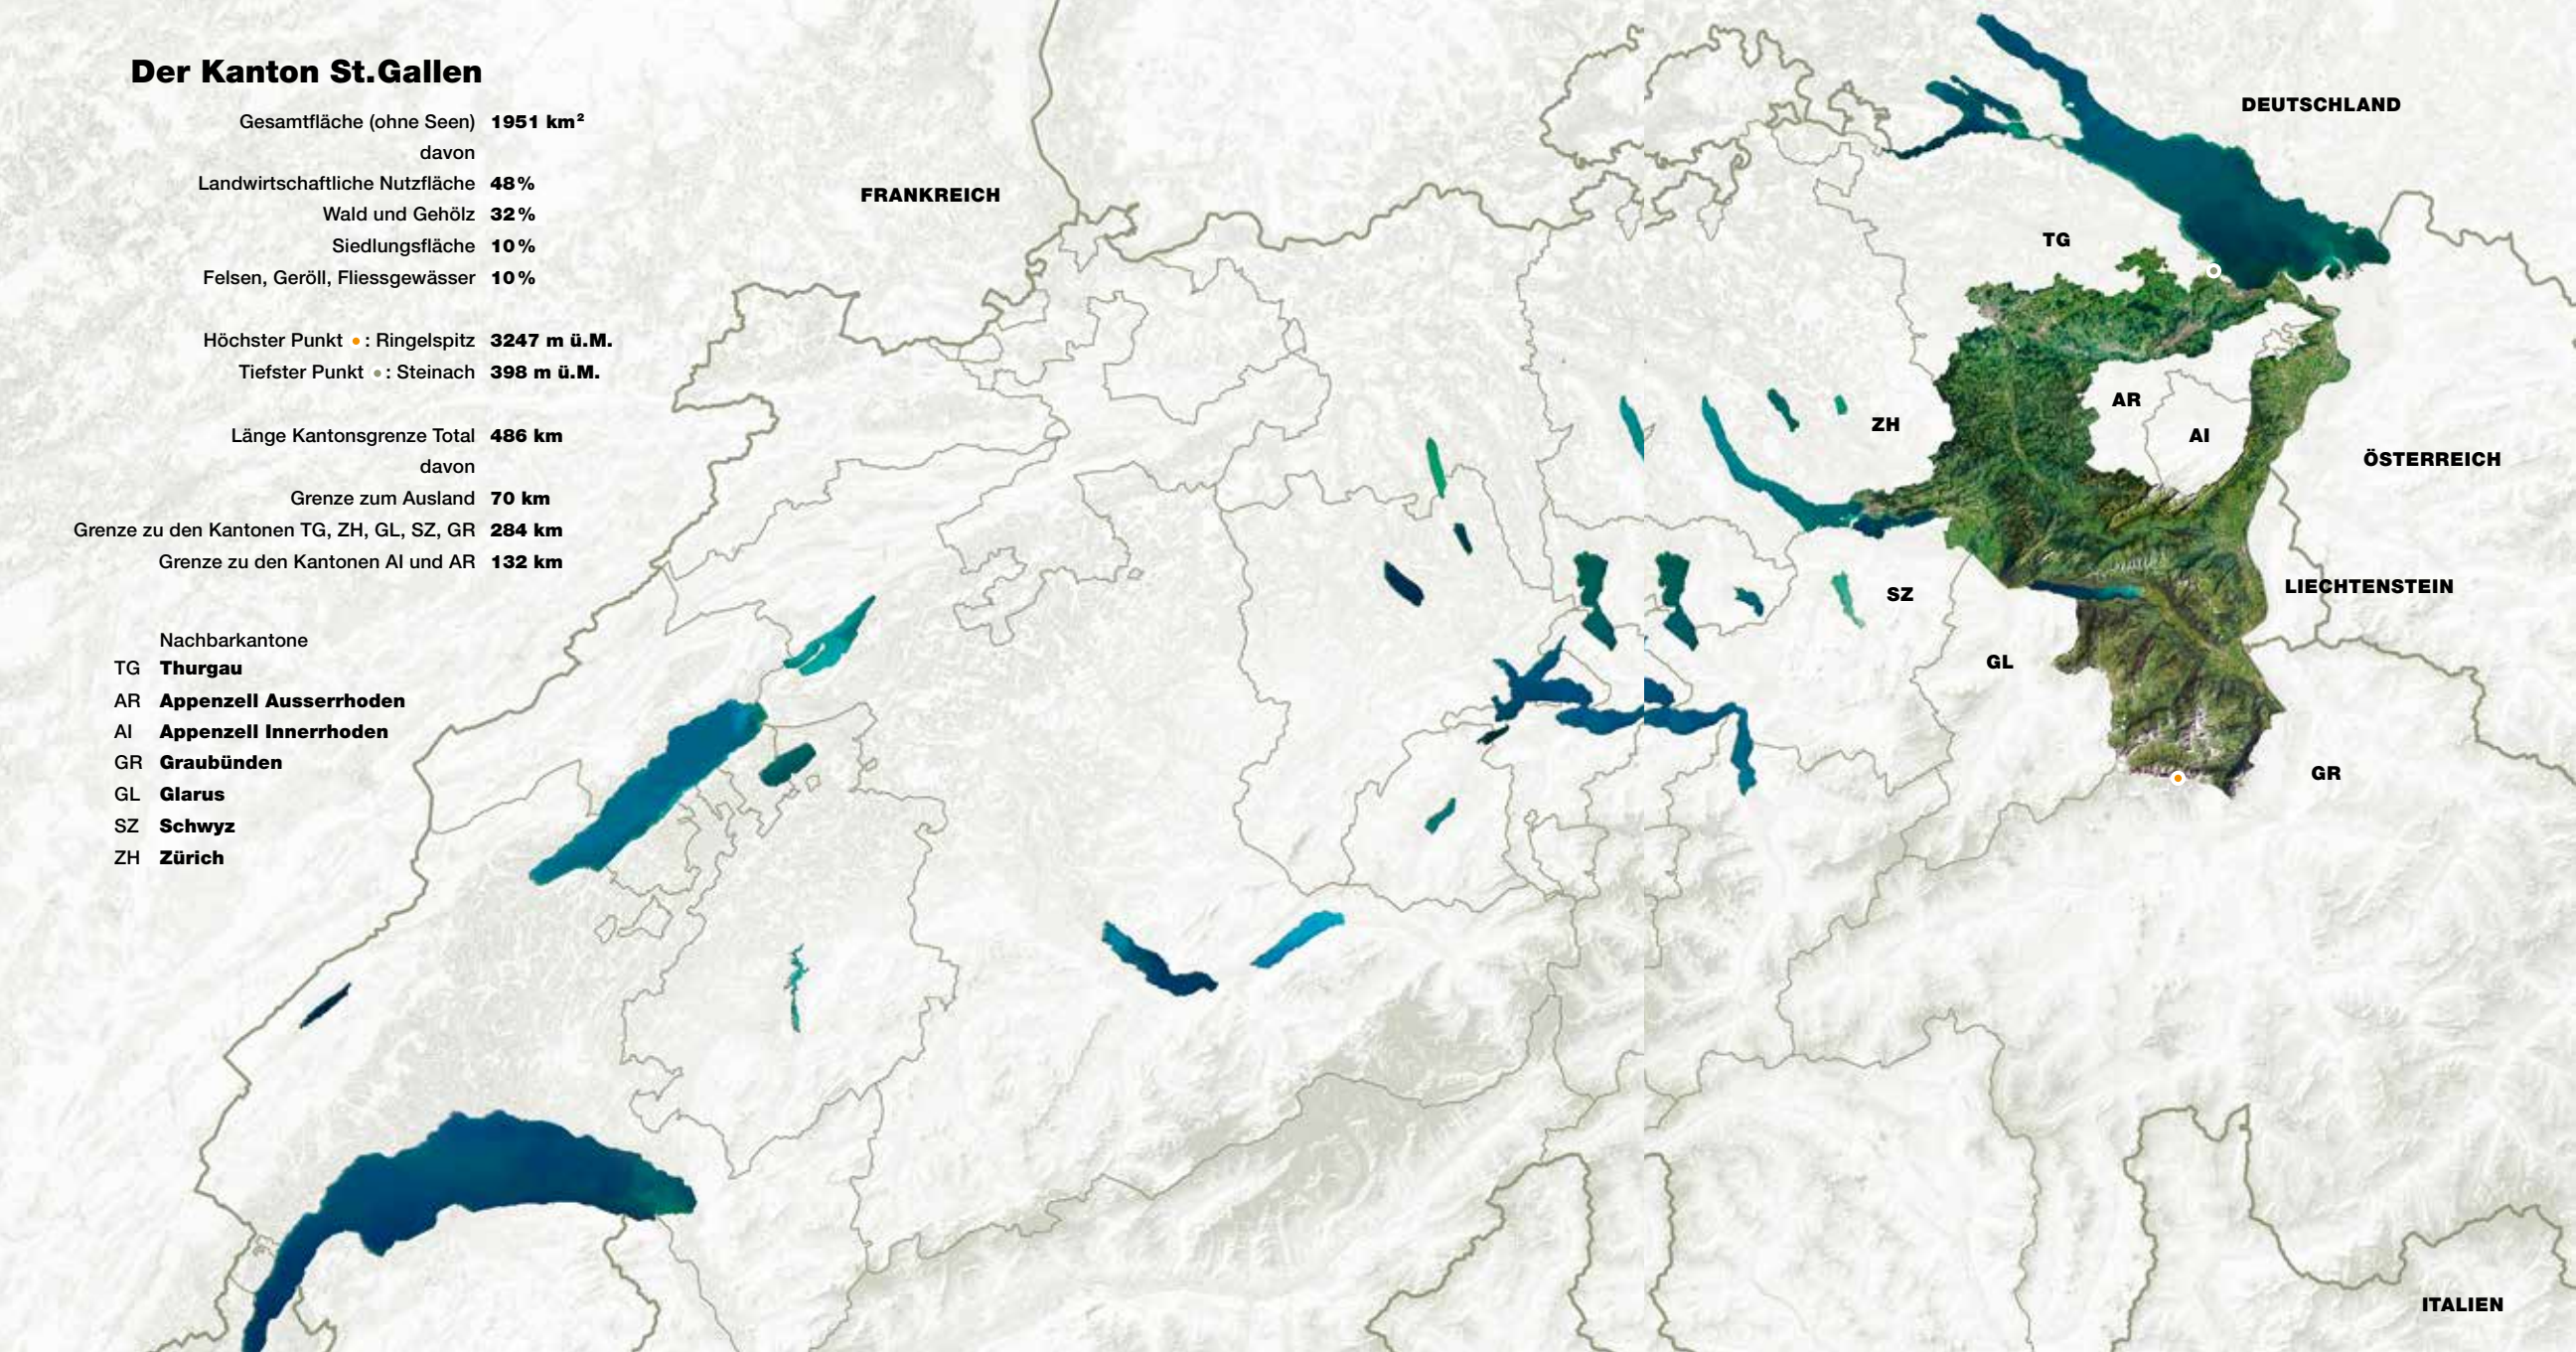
Der Kanton St.Gallen

| | |
|---|---|
| Gesamtfläche (ohne Seen) | 1951 km² |
| davon | |
| Landwirtschaftliche Nutzfläche | 48 % |
| Wald und Gehölz | 32 % |
| Siedlungsfläche | 10 % |
| Felsen, Geröll, Fliessgewässer | 10 % |
| Höchster Punkt ●: Ringelspitz | 3247 m ü.M. |
| Tiefster Punkt ●: Steinach | 398 m ü.M. |
| Länge Kantonsgrenze Total | 486 km |
| davon | |
| Grenze zum Ausland | 70 km |
| Grenze zu den Kantonen TG, ZH, GL, SZ, GR | 284 km |
| Grenze zu den Kantonen AI und AR | 132 km |

Nachbarkantone
TG Thurgau
AR Appenzell Ausserrhoden
AI Appenzell Innerrhoden
GR Graubünden
GL Glarus
SZ Schwyz
ZH Zürich

FRANKREICH
DEUTSCHLAND
TG
AR
AI
ZH
ÖSTERREICH
SZ
LIECHTENSTEIN
GL
GR
ITALIEN